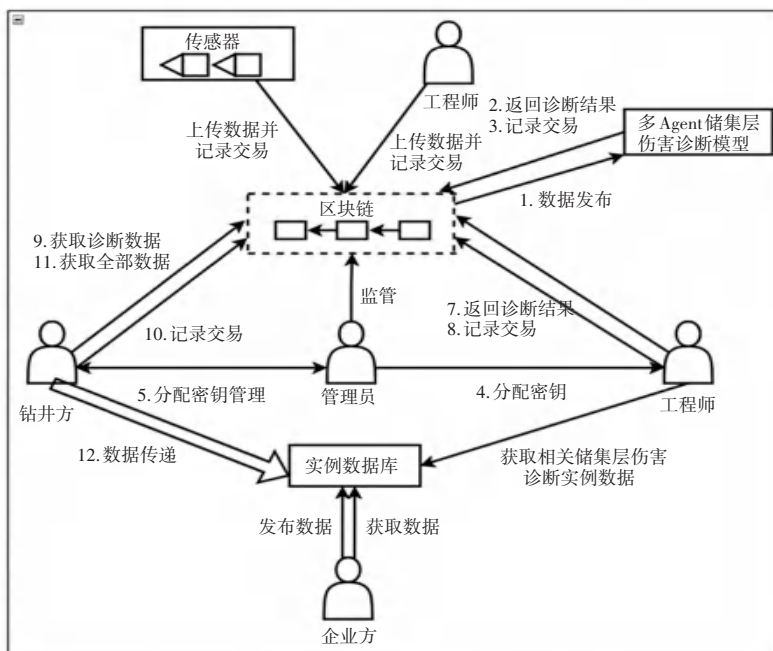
传感器

工程师

上传数据并记录交易

上传数据并记录交易

2. 返回诊断结果
3. 记录交易

多 Agent 储集层伤害诊断模型

1. 数据发布

区块链

9. 获取诊断数据
11. 获取全部数据

监管

7. 返回诊断结果
8. 记录交易

10. 记录交易

钻井方

5. 分配密钥管理

管理员

4. 分配密钥

工程师

12. 数据传递

实例数据库

获取相关储集层伤害诊断实例数据

发布数据

获取数据

企业方